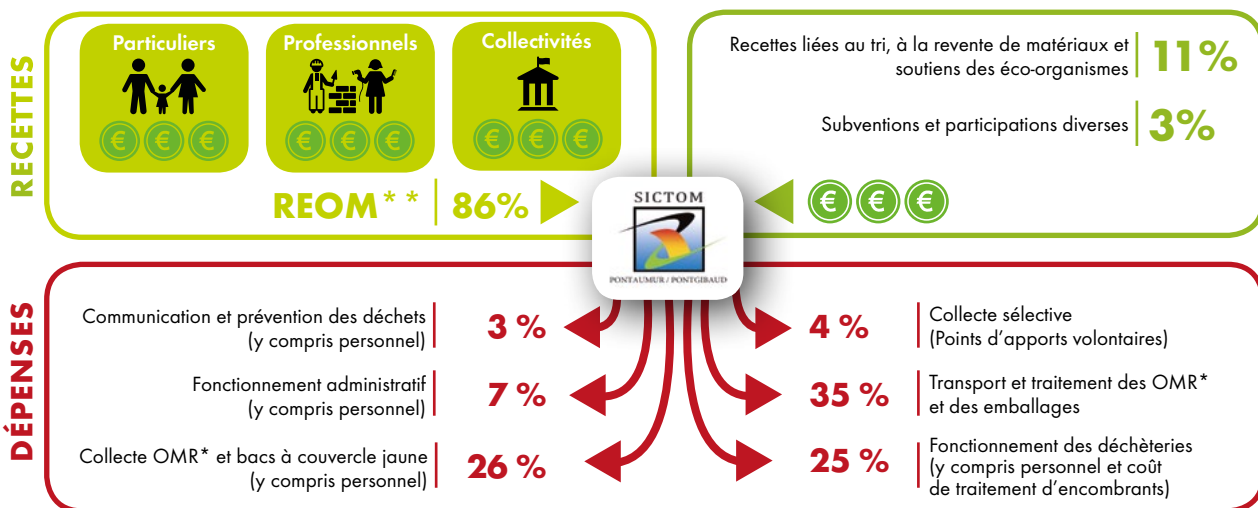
RECETTES

Particuliers

Professionnels

Collectivités

REOM**

86%

Recettes liées au tri, à la revente de matériaux et soutiens des éco-organismes

11%

Subventions et participations diverses

3%

SICTOM
PONTAUMUR / PONTGIBAUD

DÉPENSES

Communication et prévention des déchets (y compris personnel)

3 %

Fonctionnement administratif (y compris personnel)

7 %

Collecte OMR* et bacs à couvercle jaune (y compris personnel)

26 %

4 %

Collecte sélective (Points d'apports volontaires)

35 %

Transport et traitement des OMR* et des emballages

25 %

Fonctionnement des déchèteries (y compris personnel et coût de traitement d'encombrants)